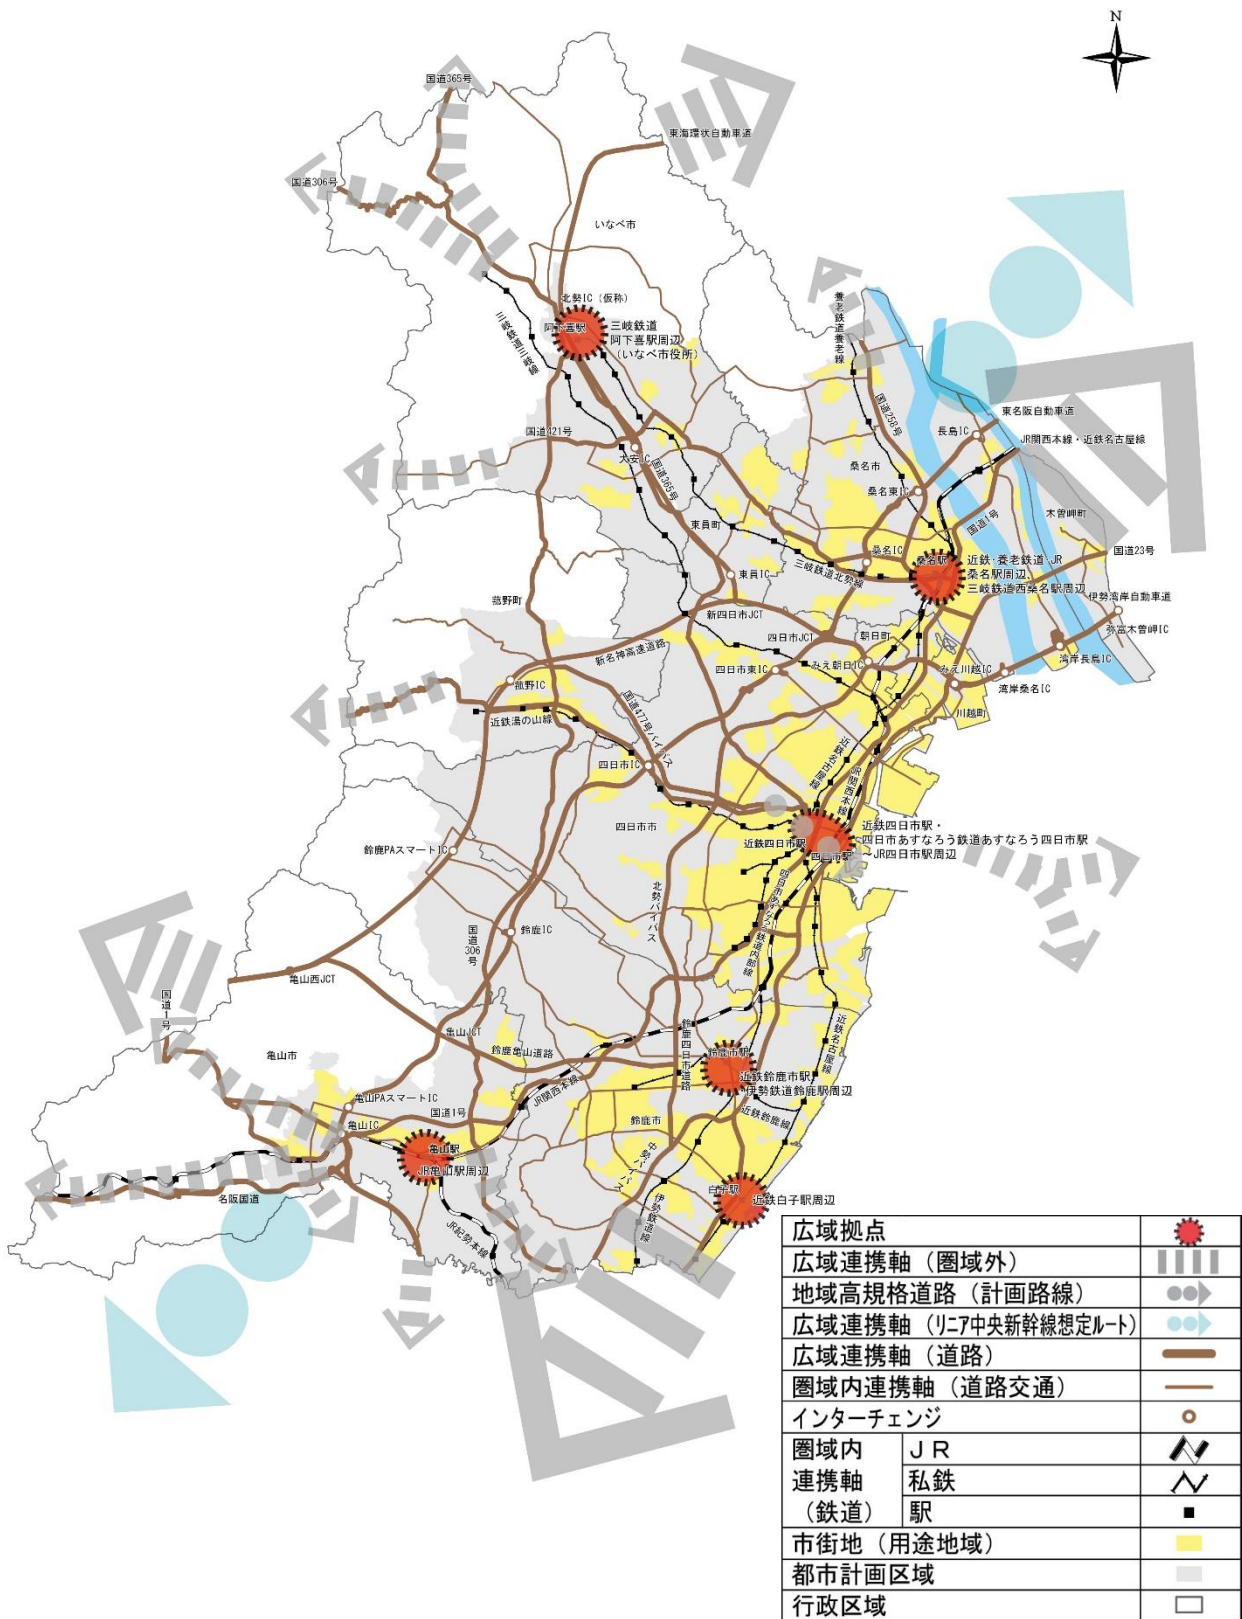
N

国道365号
東海環状自動車道
国道306号
いなべ市
北勢IC（仮称）
阿下喜駅
三岐鉄道
阿下喜駅周辺
（いなべ市役所）
三岐鉄道三岐線
養老鉄道養老線
国道258号
国道421号
大安IC
国道365号
東名阪自動車道
長島IC
JR関西本線・近鉄名古屋線
桑名市
桑名東IC
木曽岬町
国道1号
東員町
桑名IC
桑名駅
近鉄・養老鉄道・JR
桑名駅周辺、
三岐鉄道西桑名駅周辺
国道23号
東員IC
三岐鉄道北勢線
伊勢湾岸自動車道
菰野町
新四日市JCT
弥富木曽岬IC
四日市JCT
朝日町
湾岸長島IC
新名神高速道路
四日市東IC
みえ朝日IC
みえ川越IC
菰野IC
湾岸桑名IC
近鉄湯の山線
国道477号バイパス
川越町
四日市IC
近鉄名古屋線
JR関西本線
四日市市
近鉄四日市駅・
四日市あすなろう鉄道あすなろう四日市駅
近鉄四日市駅
四日市駅
JR四日市駅周辺
鈴鹿PAスマートIC
北勢バイパス
四日市あすなろう鉄道内部線
国道306号
鈴鹿IC
亀山西JCT
国道1号
亀山JCT
鈴鹿四日市道路
近鉄名古屋線
亀山市
鈴鹿亀山道路
鈴鹿市駅
近鉄鈴鹿市駅
伊勢鉄道鈴鹿駅周辺
亀山PAスマートIC
JR関西本線
国道1号
鈴鹿市
近鉄鈴鹿線
亀山IC
亀山駅
JR亀山駅周辺
中勢バイパス
白子駅
近鉄白子駅周辺
名阪国道
伊勢鉄道線
JR紀勢本線

| 広域拠点 | |
|---|---|
| 広域連携軸（圏域外） | |
| 地域高規格道路（計画路線） | |
| 広域連携軸（ﾘﾆｱ中央新幹線想定ﾙｰﾄ） | |
| 広域連携軸（道路） | |
| 圏域内連携軸（道路交通） | |
| インターチェンジ | |
| 圏域内連携軸（鉄道） JＲ | |
| 私鉄 | |
| 駅 | |
| 市街地（用途地域） | |
| 都市計画区域 | |
| 行政区域 | |